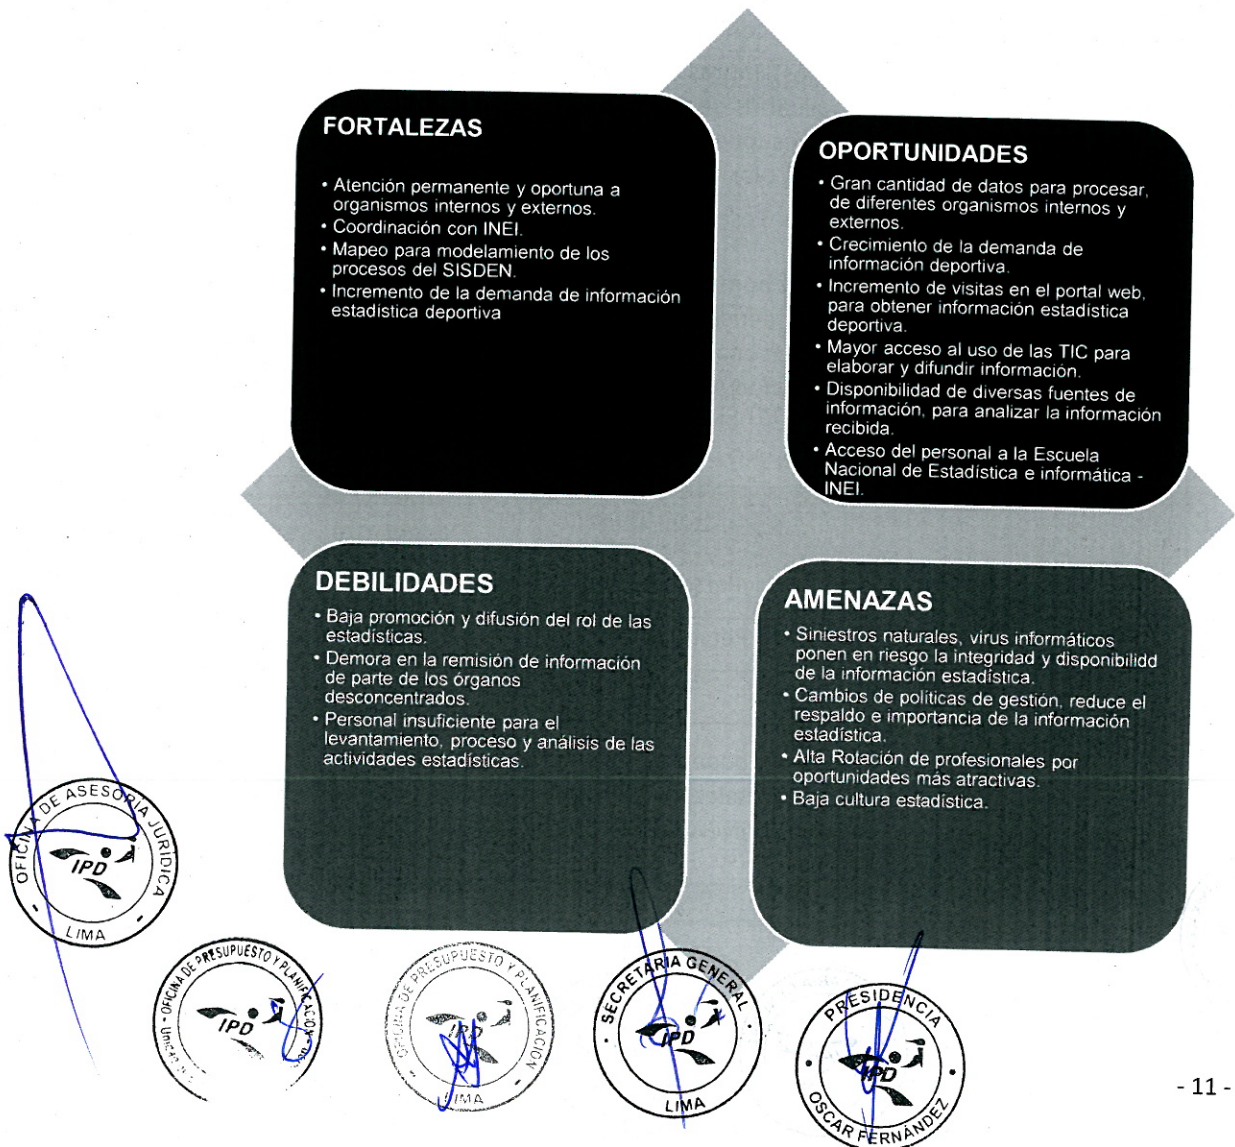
FORTALEZAS

• Atención permanente y oportuna a organismos internos y externos.
• Coordinación con INEI.
• Mapeo para modelamiento de los procesos del SISDEN.
• Incremento de la demanda de información estadística deportiva

OPORTUNIDADES

• Gran cantidad de datos para procesar, de diferentes organismos internos y externos.
• Crecimiento de la demanda de información deportiva.
• Incremento de visitas en el portal web, para obtener información estadística deportiva.
• Mayor acceso al uso de las TIC para elaborar y difundir información.
• Disponibilidad de diversas fuentes de información, para analizar la información recibida.
• Acceso del personal a la Escuela Nacional de Estadística e informática - INEI.

DEBILIDADES

• Baja promoción y difusión del rol de las estadísticas.
• Demora en la remisión de información de parte de los órganos desconcentrados.
• Personal insuficiente para el levantamiento, proceso y análisis de las actividades estadísticas.

AMENAZAS

• Siniestros naturales, virus informáticos ponen en riesgo la integridad y disponibilidd de la información estadística.
• Cambios de políticas de gestión, reduce el respaldo e importancia de la información estadística.
• Alta Rotación de profesionales por oportunidades más atractivas.
• Baja cultura estadística.

OFICINA DE ASESORÍA JURÍDICA IPD LIMA

OFICINA DE PRESUPUESTO Y PLANIFICACIÓN IPD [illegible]

OFICINA DE PRESUPUESTO Y PLANIFICACIÓN IPD LIMA

SECRETARÍA GENERAL IPD LIMA

PRESIDENCIA IPD OSCAR FERNÁNDEZ

- 11 -